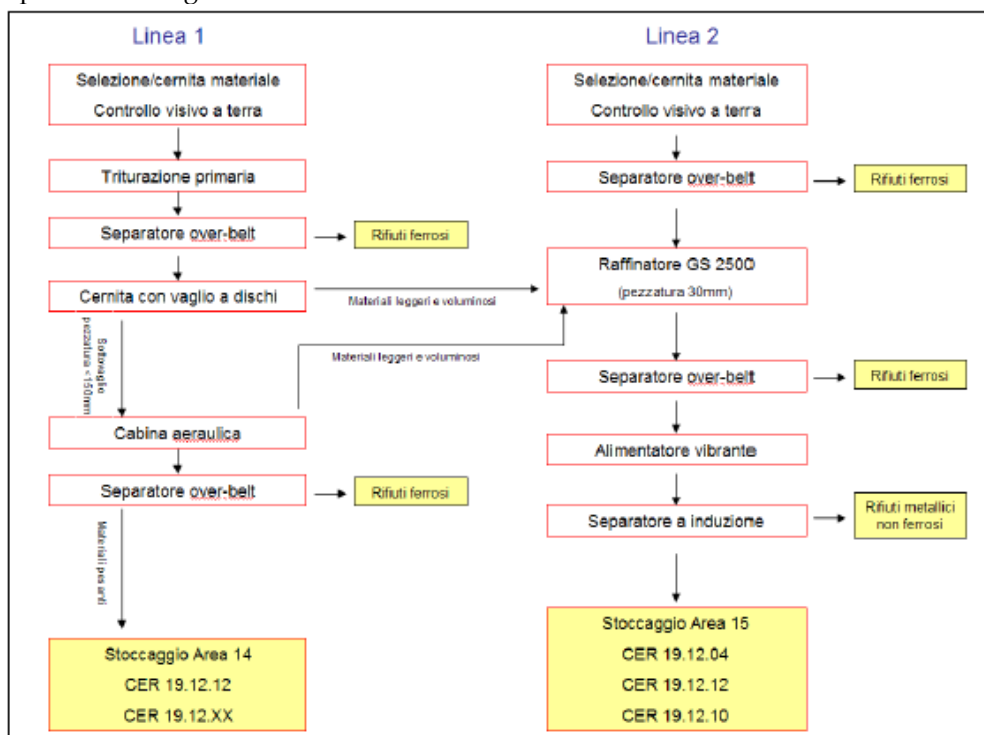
Linea 1

Selezione/cernita materiale
Controllo visivo a terra

Triturazione primaria

Separatore over-belt

Rifiuti ferrosi

Cernita con vaglio a dischi

Materiali leggeri e voluminosi

Sottovaglio pezzatura <150mm

Materiali leggeri e voluminosi

Cabina aeraulica

Separatore over-belt

Rifiuti ferrosi

Materiali pesanti

Stoccaggio Area 14
CER 19.12.12
CER 19.12.XX

Linea 2

Selezione/cernita materiale
Controllo visivo a terra

Separatore over-belt

Rifiuti ferrosi

Raffinatore GS 2500
(pezzatura 30mm)

Separatore over-belt

Rifiuti ferrosi

Alimentatore vibrante

Separatore a induzione

Rifiuti metallici non ferrosi

Stoccaggio Area 15
CER 19.12.04
CER 19.12.12
CER 19.12.10